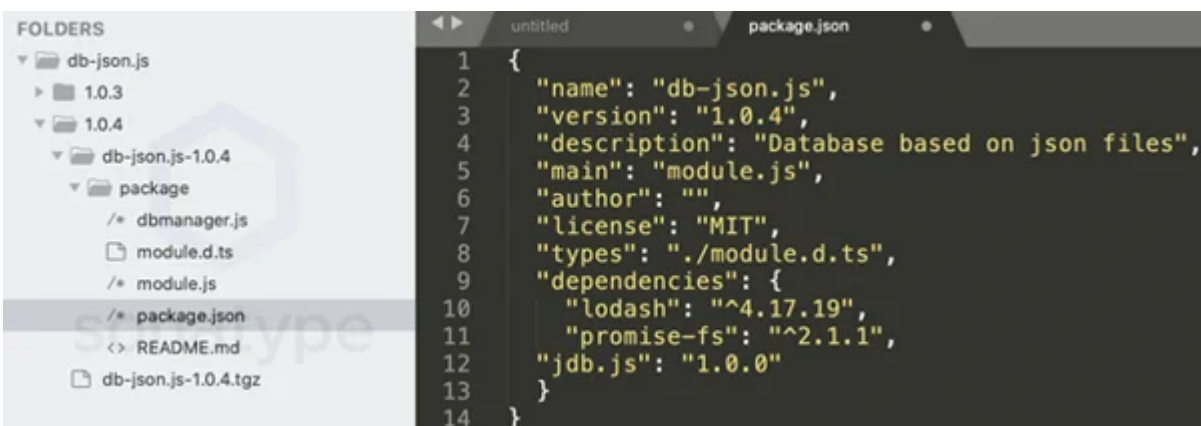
FOLDERS
db-json.js
1.0.3
1.0.4
db-json.js-1.0.4
package
/* dbmanager.js
module.d.ts
/* module.js
/* package.json
<> README.md
db-json.js-1.0.4.tgz

untitled
package.json

1 {
2 "name": "db-json.js",
3 "version": "1.0.4",
4 "description": "Database based on json files",
5 "main": "module.js",
6 "author": "",
7 "license": "MIT",
8 "types": "./module.d.ts",
9 "dependencies": {
10 "lodash": "^4.17.19",
11 "promise-fs": "^2.1.1",
12 "jdb.js": "1.0.0"
13 }
14 }

snyk